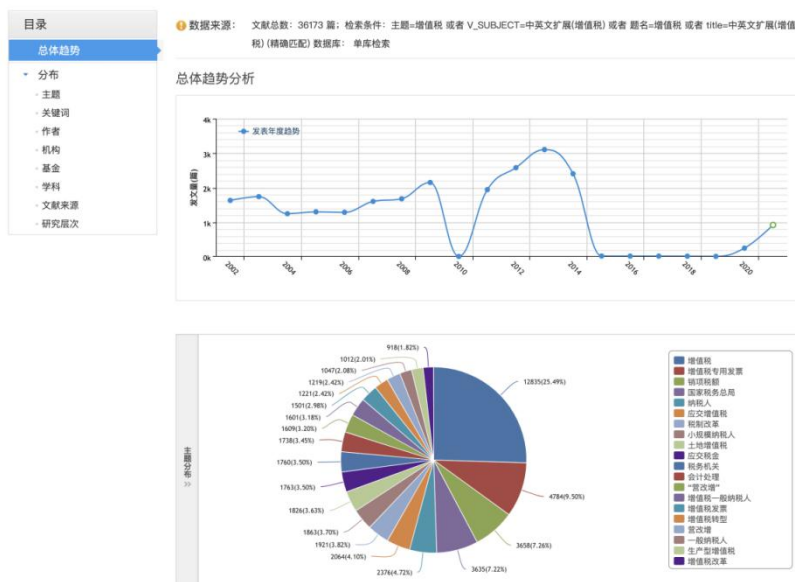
目录

总体趋势

分布

主题

关键词

作者

机构

基金

学科

文献来源

研究层次

数据来源： 文献总数：36173 篇；检索条件：主题=增值税 或者 V_SUBJECT=中英文扩展(增值税) 或者 题名=增值税 或者 title=中英文扩展(增值税) (精确匹配) 数据库： 单库检索

总体趋势分析

4k

3k

2k

1k

0k

发表年度趋势

发文量(篇)

2002

2004

2006

2008

2010

2012

2014

2016

2018

2020

主题分布

»

918(1.82%)

1012(2.01%)

1047(2.08%)

1219(2.42%)

1221(2.42%)

1501(2.98%)

1601(3.18%)

1609(3.20%)

1738(3.45%)

1760(3.50%)

1763(3.50%)

1826(3.63%)

1863(3.70%)

1921(3.82%)

2064(4.10%)

2376(4.72%)

3635(7.22%)

3658(7.26%)

4784(9.50%)

12835(25.49%)

增值税

增值税专用发票

销项税额

国家税务总局

纳税人

应交增值税

税制改革

小规模纳税人

土地增值税

应交税金

税务机关

会计处理

"营改增"

增值税一般纳税人

增值税发票

增值税转型

营改增

一般纳税人

生产型增值税

增值税改革